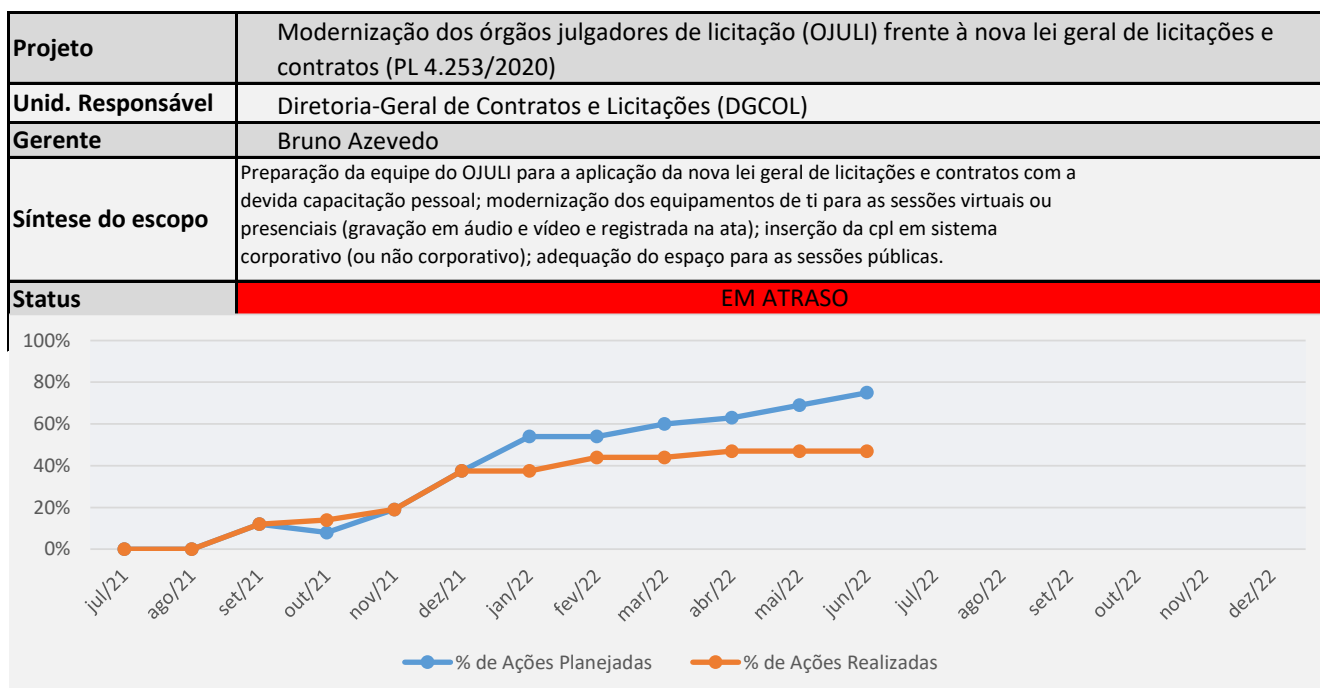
| | |
|---|---|
| **Projeto** | Modernização dos órgãos julgadores de licitação (OJULI) frente à nova lei geral de licitações e contratos (PL 4.253/2020) |
| **Unid. Responsável** | Diretoria-Geral de Contratos e Licitações (DGCOL) |
| **Gerente** | Bruno Azevedo |
| **Síntese do escopo** | Preparação da equipe do OJULI para a aplicação da nova lei geral de licitações e contratos com a devida capacitação pessoal; modernização dos equipamentos de ti para as sessões virtuais ou presenciais (gravação em áudio e vídeo e registrada na ata); inserção da cpl em sistema corporativo (ou não corporativo); adequação do espaço para as sessões públicas. |
| **Status** | EM ATRASO |

100%
80%
60%
40%
20%
0%

jul/21 ago/21 set/21 out/21 nov/21 dez/21 jan/22 fev/22 mar/22 abr/22 mai/22 jun/22 jul/22 ago/22 set/22 out/22 nov/22 dez/22

% de Ações Planejadas
% de Ações Realizadas